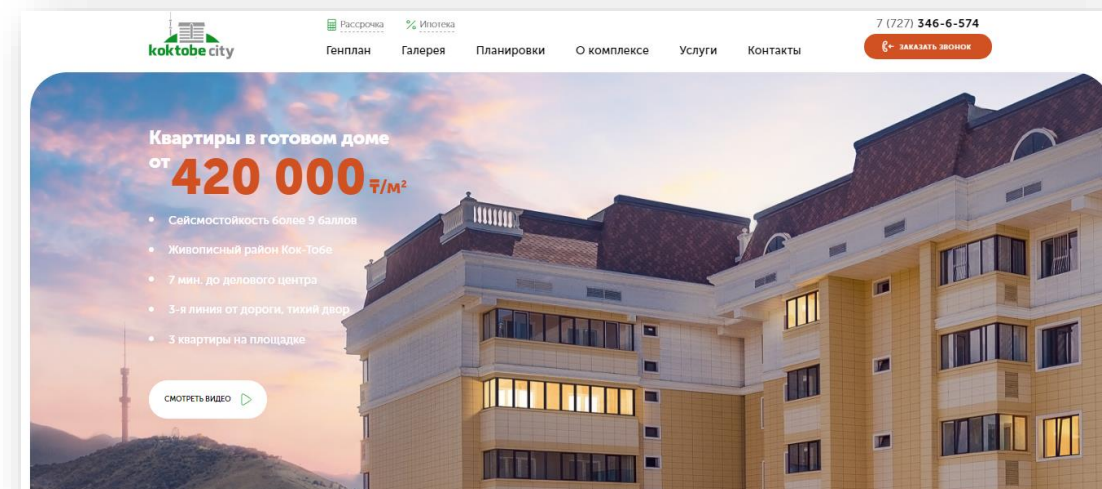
koktobe city

Рассрочка
% Ипотека

Генплан
Галерея
Планировки
О комплексе
Услуги
Контакты

7 (727) 346-6-574
ЗАКАЗАТЬ ЗВОНОК

Квартиры в готовом доме
от 420 000 ₸/м²

Сейсмостойкость более 9 баллов
Живописный район Кок-Тобе
7 мин. до делового центра
3-я линия от дороги, тихий двор
3 квартиры на площадке

СМОТРЕТЬ ВИДЕО